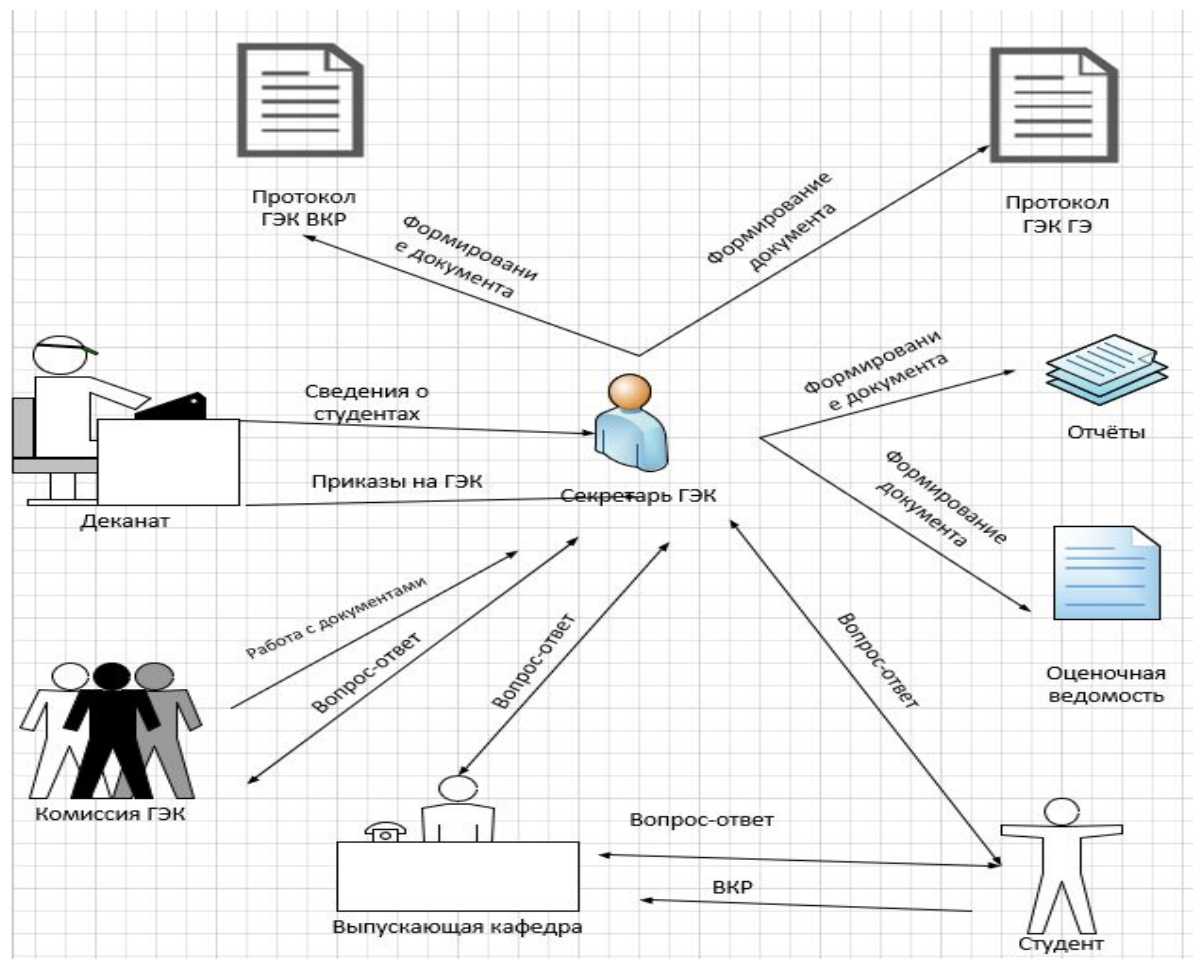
Протокол ГЭК ВКР

Формировани е документа

Формирование документа

Протокол ГЭК ГЭ

Сведения о студентах

Формировани е документа

Отчёты

Приказы на ГЭК

Секретарь ГЭК

Формирование документа

Деканат

Работа с документами

Вопрос-ответ

Вопрос-ответ

Вопрос-ответ

Оценочная ведомость

Комиссия ГЭК

Вопрос-ответ

ВКР

Выпускающая кафедра

Студент